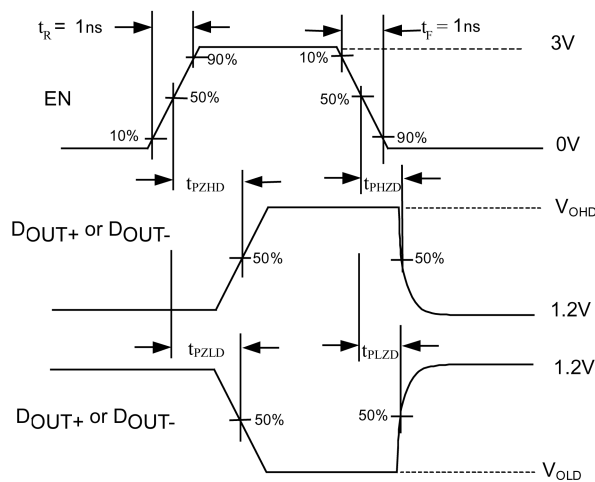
$t_R$ = 1ns

$t_F$ = 1ns

3V

90%

10%

EN

50%

50%

10%

90%

0V

$t_{PZHD}$

$t_{PHZD}$

$V_{OHD}$

$D_{OUT+}$ or $D_{OUT-}$

50%

50%

1.2V

$t_{PZLD}$

$t_{PLZD}$

1.2V

$D_{OUT+}$ or $D_{OUT-}$

50%

50%

$V_{OLD}$